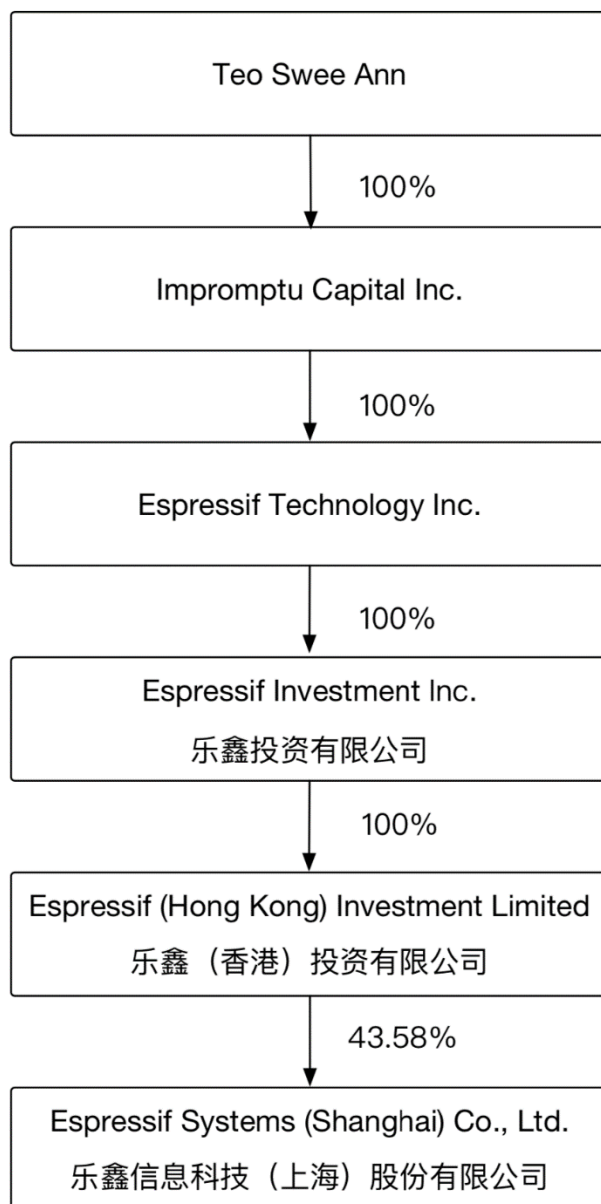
Teo Swee Ann

100%

Impromptu Capital Inc.

100%

Espressif Technology Inc.

100%

Espressif Investment Inc.
乐鑫投资有限公司

100%

Espressif (Hong Kong) Investment Limited
乐鑫（香港）投资有限公司

43.58%

Espressif Systems (Shanghai) Co., Ltd.
乐鑫信息科技（上海）股份有限公司